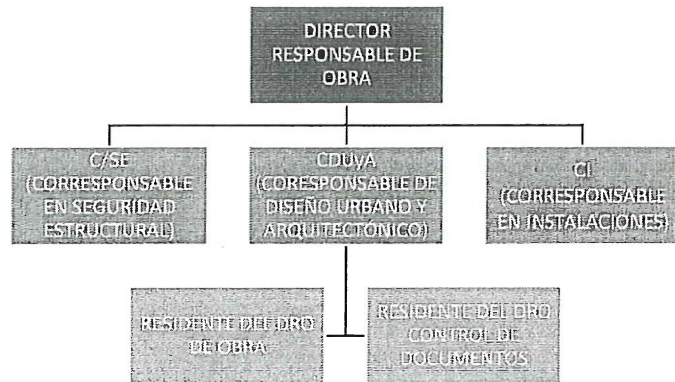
DIRECTOR RESPONSABLE DE OBRA

C/SE (CORRESPONSABLE EN SEGURIDAD ESTRUCTURAL)

CDUYA (CORESPONSABLE DE DISEÑO URBANO Y ARQUITECTONICO)

CI (CORRESPONSABLE EN INSTALACIONES)

RESIDENTE DEL DRO DE OBRA

RESIDENTE DEL DRO CONTROL DE DOCUMENTOS